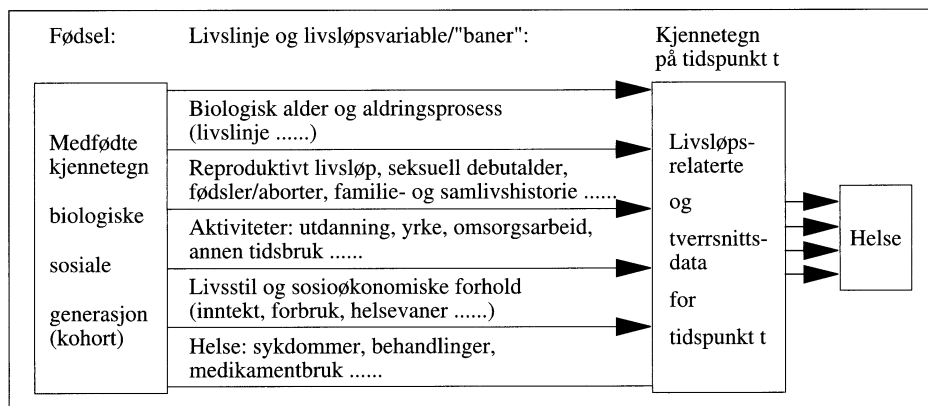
Fødsel:

Livslinje og livsløpsvariable/"baner":

Kjennetegn på tidspunkt t

Medfødte kjennetegn

biologiske

sosiale

generasjon (kohort)

Biologisk alder og aldringsprosess (livslinje ......)

Reproduktivt livsløp, seksuell debutalder, fødsler/aborter, familie- og samlivshistorie ......

Aktiviteter: utdanning, yrke, omsorgsarbeid, annen tidsbruk ......

Livsstil og sosioøkonomiske forhold (inntekt, forbruk, helsevaner ......)

Helse: sykdommer, behandlinger, medikamentbruk ......

Livsløps-relaterte

og

tverrsnitts-data

for

tidspunkt t

Helse